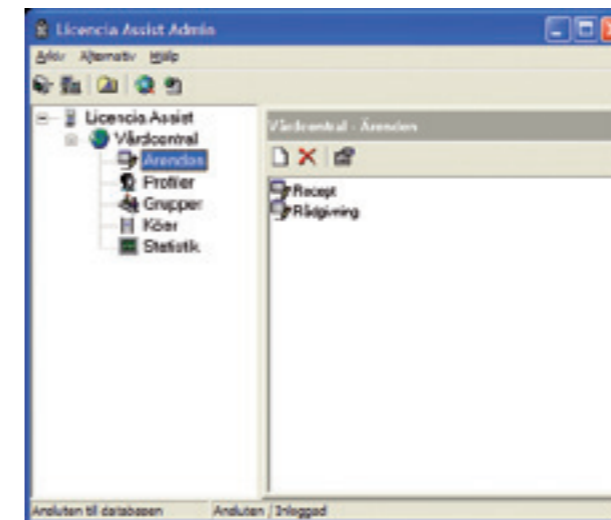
Licencia Assist Admin

Arkiv Alternativ Hjälp

Licencia Assist
Vårdcentral
Ärenden
Profiler
Grupper
Köer
Statistik

Vårdcentral - Ärenden

Recept
Rådgivning

Ansluten till databasen
Ansluten / Inloggad